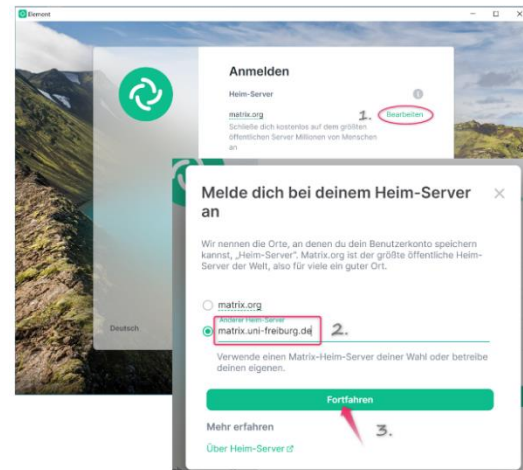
Element

Anmelden

Heim-Server

matrix.org

1. Bearbeiten

Schließe dich kostenlos auf dem größten öffentlichen Server Millionen von Menschen an

Deutsch

Melde dich bei deinem Heim-Server an

Wir nennen die Orte, an denen du dein Benutzerkonto speichern kannst, „Heim-Server". Matrix.org ist der größte öffentliche Heim-Server der Welt, also für viele ein guter Ort.

matrix.org

Anderer Heim-Server

matrix.uni-freiburg.de

2.

Verwende einen Matrix-Heim-Server deiner Wahl oder betreibe deinen eigenen.

Fortfahren

3.

Mehr erfahren

Über Heim-Server